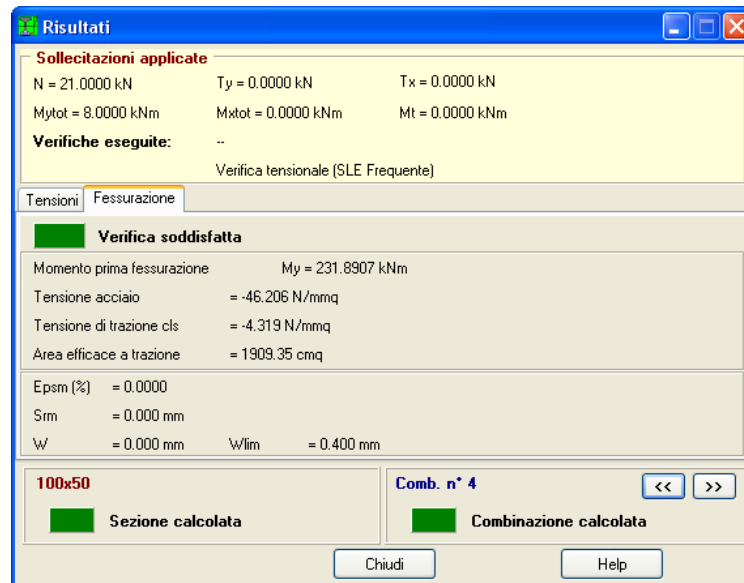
Risultati

Sollecitazioni applicate

N = 21.0000 kN    Ty = 0.0000 kN    Tx = 0.0000 kN

Mytot = 8.0000 kNm    Mxtot = 0.0000 kNm    Mt = 0.0000 kNm

Verifiche eseguite:    --

Verifica tensionale (SLE Frequente)

Tensioni    Fessurazione

Verifica soddisfatta

Momento prima fessurazione    My = 231.8907 kNm

Tensione acciaio    = -46.206 N/mmq

Tensione di trazione cls    = -4.319 N/mmq

Area efficace a trazione    = 1909.35 cmq

Epsm (%)    = 0.0000

Srm    = 0.000 mm

W    = 0.000 mm    Wlim    = 0.400 mm

100x50

Sezione calcolata

Comb. n° 4

<<    >>

Combinazione calcolata

Chiudi    Help